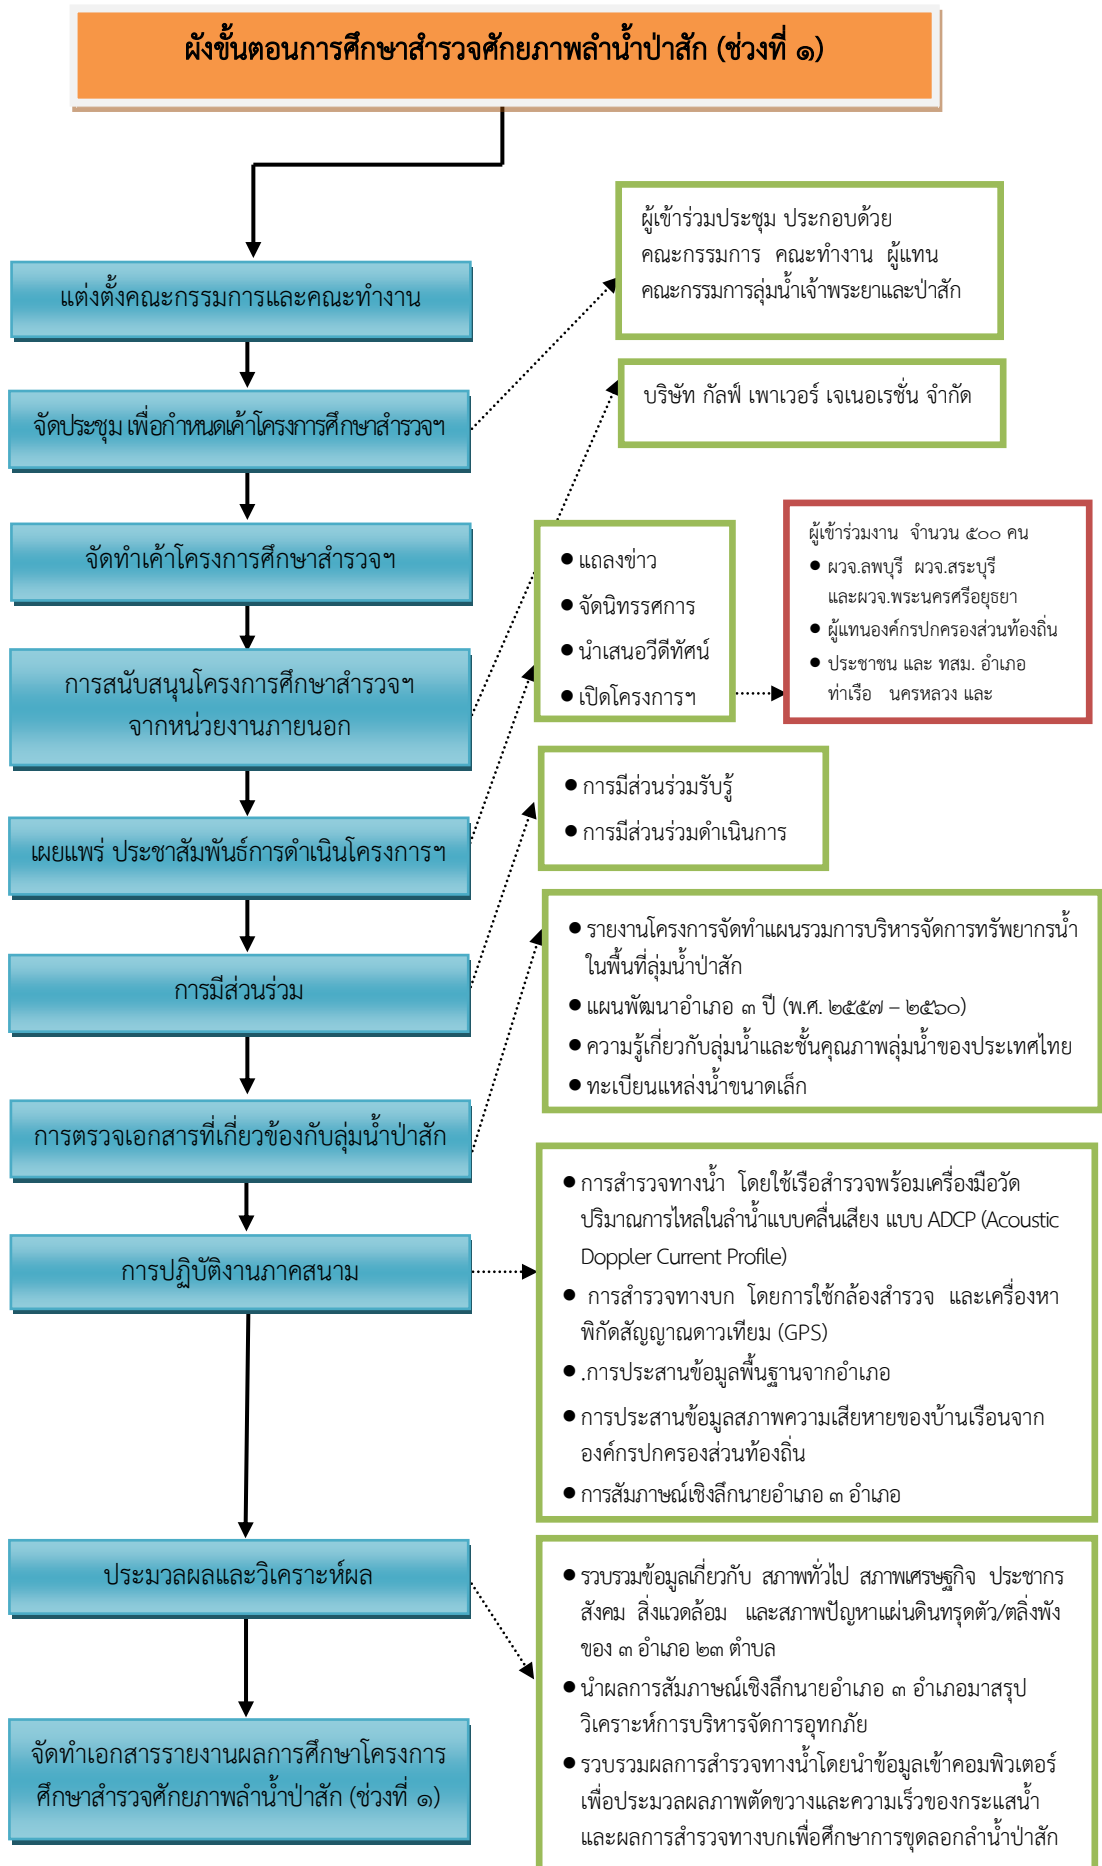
ผังขั้นตอนการศึกษาสำรวจศักยภาพลำน้ำป่าสัก (ช่วงที่ ๑)

แต่งตั้งคณะกรรมการและคณะทำงาน

ผู้เข้าร่วมประชุม ประกอบด้วย คณะกรรมการ คณะทำงาน ผู้แทน คณะกรรมการลุ่มน้ำเจ้าพระยาและป่าสัก

จัดประชุม เพื่อกำหนดเค้าโครงการศึกษาสำรวจฯ

บริษัท กัลฟ์ เพาเวอร์ เจเนอเรชั่น จำกัด

จัดทำเค้าโครงการศึกษาสำรวจฯ

● แถลงข่าว
● จัดนิทรรศการ
● นำเสนอวีดีทัศน์
● เปิดโครงการฯ

ผู้เข้าร่วมงาน จำนวน ๕๐๐ คน
● ผวจ.ลพบุรี ผวจ.สระบุรี และผวจ.พระนครศรีอยุธยา
● ผู้แทนองค์กรปกครองส่วนท้องถิ่น
● ประชาชน และ ทสม. อำเภอท่าเรือ นครหลวง และ

การสนับสนุนโครงการศึกษาสำรวจฯ จากหน่วยงานภายนอก

เผยแพร่ ประชาสัมพันธ์การดำเนินโครงการฯ

● การมีส่วนร่วมรับรู้
● การมีส่วนร่วมดำเนินการ

การมีส่วนร่วม

● รายงานโครงการจัดทำแผนรวมการบริหารจัดการทรัพยากรน้ำในพื้นที่ลุ่มน้ำป่าสัก
● แผนพัฒนาอำเภอ ๓ ปี (พ.ศ. ๒๕๕๗ – ๒๕๖๐)
● ความรู้เกี่ยวกับลุ่มน้ำและชั้นคุณภาพลุ่มน้ำของประเทศไทย
● ทะเบียนแหล่งน้ำขนาดเล็ก

การตรวจเอกสารที่เกี่ยวข้องกับลุ่มน้ำป่าสัก

● การสำรวจทางน้ำ โดยใช้เรือสำรวจพร้อมเครื่องมือวัดปริมาณการไหลในลำน้ำแบบคลื่นเสียง แบบ ADCP (Acoustic Doppler Current Profile)
● การสำรวจทางบก โดยการใช้กล้องสำรวจ และเครื่องหาพิกัดสัญญาณดาวเทียม (GPS)
● .การประสานข้อมูลพื้นฐานจากอำเภอ
● การประสานข้อมูลสภาพความเสียหายของบ้านเรือนจากองค์กรปกครองส่วนท้องถิ่น
● การสัมภาษณ์เชิงลึกนายอำเภอ ๓ อำเภอ

การปฏิบัติงานภาคสนาม

ประมวลผลและวิเคราะห์ผล

● รวบรวมข้อมูลเกี่ยวกับ สภาพทั่วไป สภาพเศรษฐกิจ ประชากร สังคม สิ่งแวดล้อม และสภาพปัญหาแผ่นดินทรุดตัว/ตลิ่งพัง ของ ๓ อำเภอ ๒๓ ตำบล
● นำผลการสัมภาษณ์เชิงลึกนายอำเภอ ๓ อำเภอมาสรุปวิเคราะห์การบริหารจัดการอุทกภัย
● รวบรวมผลการสำรวจทางน้ำโดยนำข้อมูลเข้าคอมพิวเตอร์เพื่อประมวลผลภาพตัดขวางและความเร็วของกระแสน้ำ และผลการสำรวจทางบกเพื่อศึกษาการขุดลอกลำน้ำป่าสัก

จัดทำเอกสารรายงานผลการศึกษาโครงการศึกษาสำรวจศักยภาพลำน้ำป่าสัก (ช่วงที่ ๑)